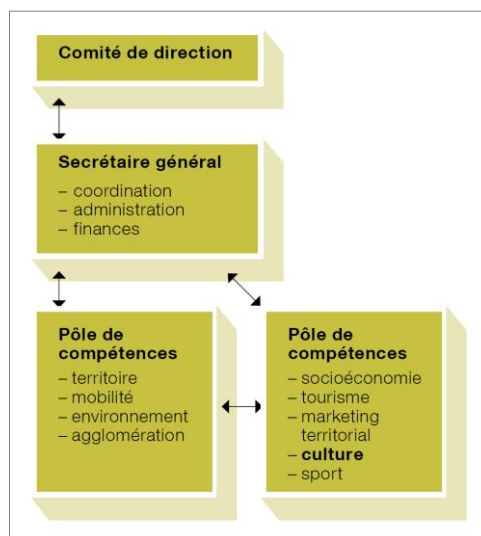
Comité de direction

Secrétaire général
– coordination
– administration
– finances

Pôle de compétences
– territoire
– mobilité
– environnement
– agglomération

Pôle de compétences
– socioéconomie
– tourisme
– marketing territorial
– culture
– sport